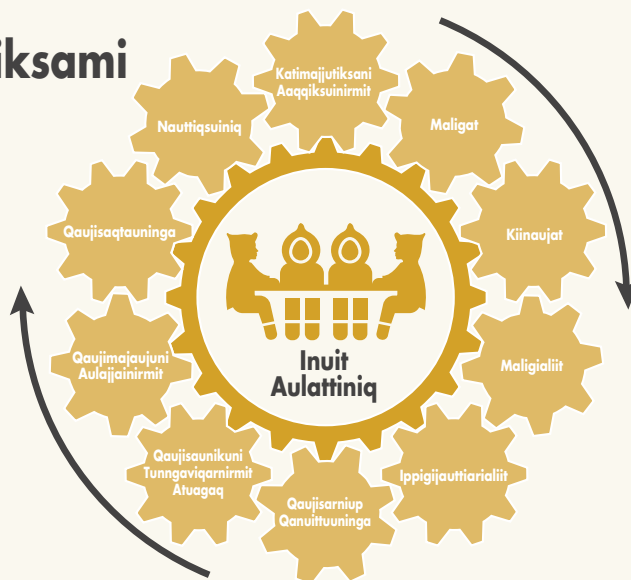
iksami

Katimajjutiksani Aaqqiksuinirmit

Maligat

Kiinaujat

Maligialiit

Ippigijauttiarialiit

Qaujisarniup Qanuittuuninga

Qaujisaunikuni Tunngaviqarnirmit Atuagaq

Qaujimajaujuni Aulajjainirmit

Qaujisaqtauninga

Nauttiqsuiniq

Inuit Aulattiniq